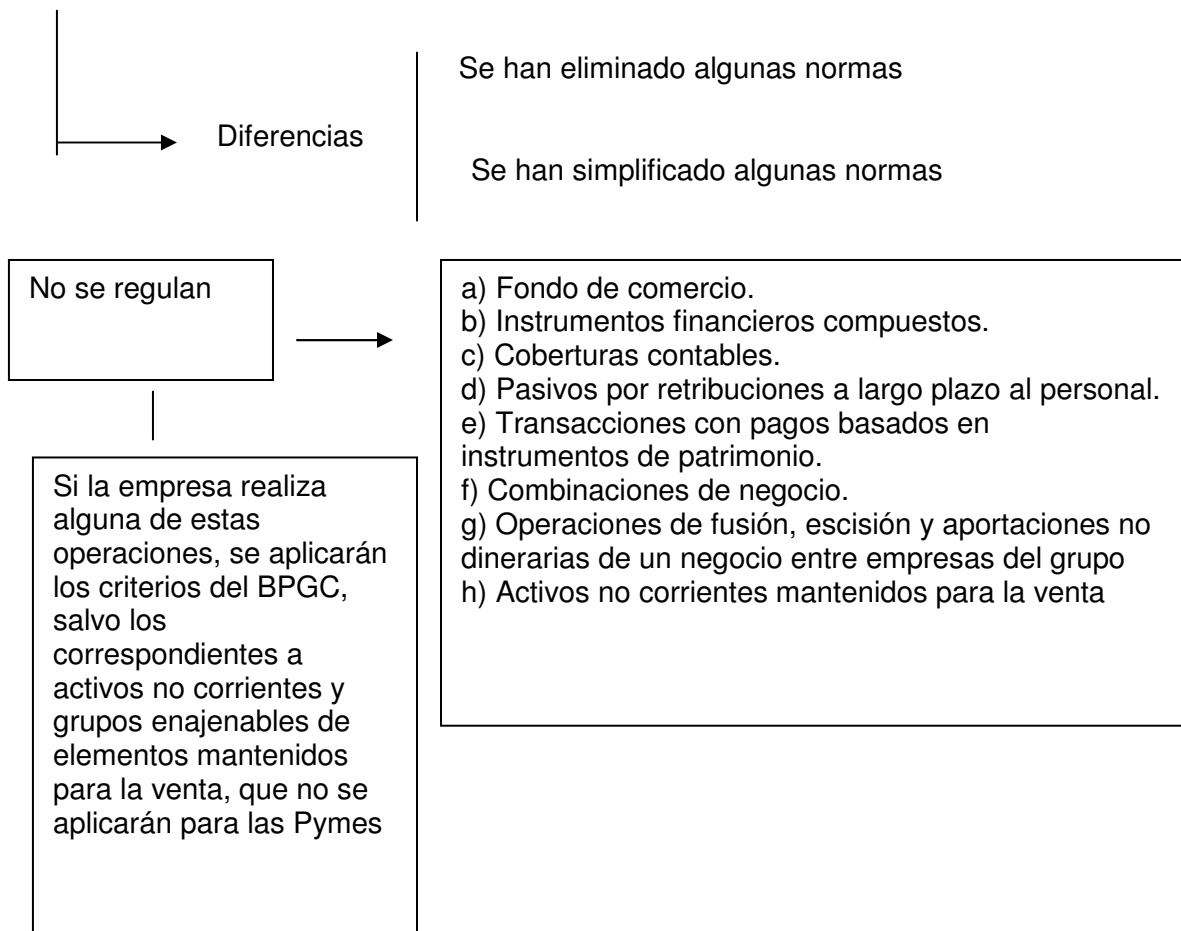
Diferencias

Se han eliminado algunas normas

Se han simplificado algunas normas

No se regulan

a) Fondo de comercio.
b) Instrumentos financieros compuestos.
c) Coberturas contables.
d) Pasivos por retribuciones a largo plazo al personal.
e) Transacciones con pagos basados en instrumentos de patrimonio.
f) Combinaciones de negocio.
g) Operaciones de fusión, escisión y aportaciones no dinerarias de un negocio entre empresas del grupo
h) Activos no corrientes mantenidos para la venta

Si la empresa realiza alguna de estas operaciones, se aplicarán los criterios del BPGC, salvo los correspondientes a activos no corrientes y grupos enajenables de elementos mantenidos para la venta, que no se aplicarán para las Pymes